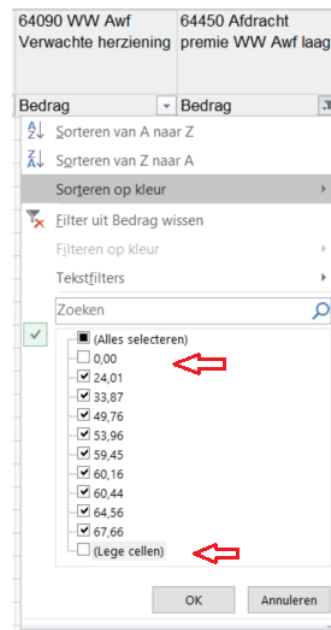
64090 WW Awf Verwachte herziening

64450 Afdracht premie WW Awf laag

Bedrag

Bedrag

Sorteren van A naar Z

Sorteren van Z naar A

Sorteren op kleur

Filter uit Bedrag wissen

Filteren op kleur

Tekstfilters

Zoeken

(Alles selecteren)
0,00
24,01
33,87
49,76
53,96
59,45
60,16
60,44
64,56
67,66
(Lege cellen)

OK

Annuleren